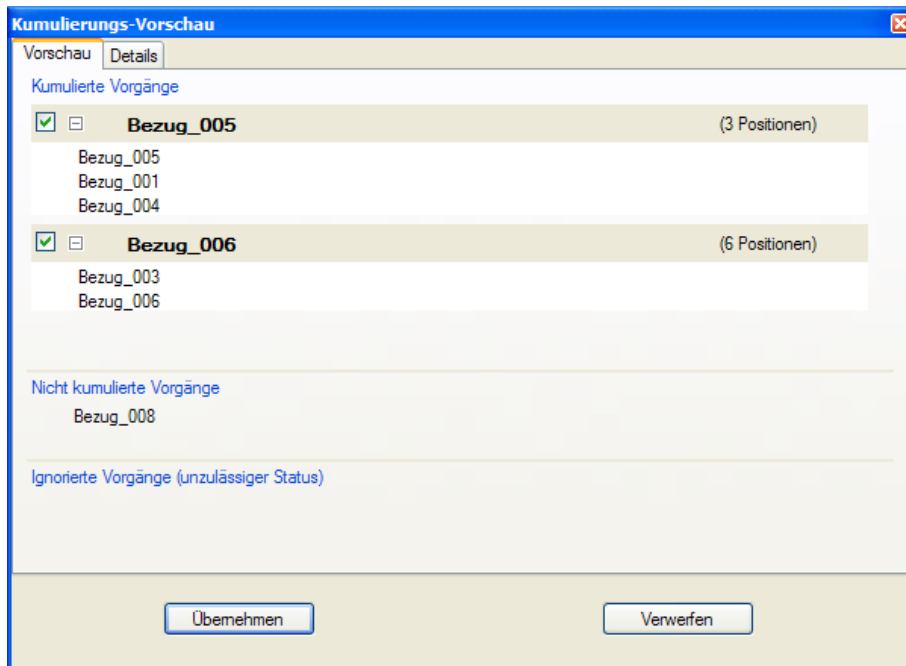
Kumulierungs-Vorschau

Vorschau | Details

Kumulierte Vorgänge

Bezug_005 (3 Positionen)

Bezug_005
Bezug_001
Bezug_004

Bezug_006 (6 Positionen)

Bezug_003
Bezug_006

Nicht kumulierte Vorgänge

Bezug_008

Ignorierte Vorgänge (unzulässiger Status)

Übernehmen

Verwerfen